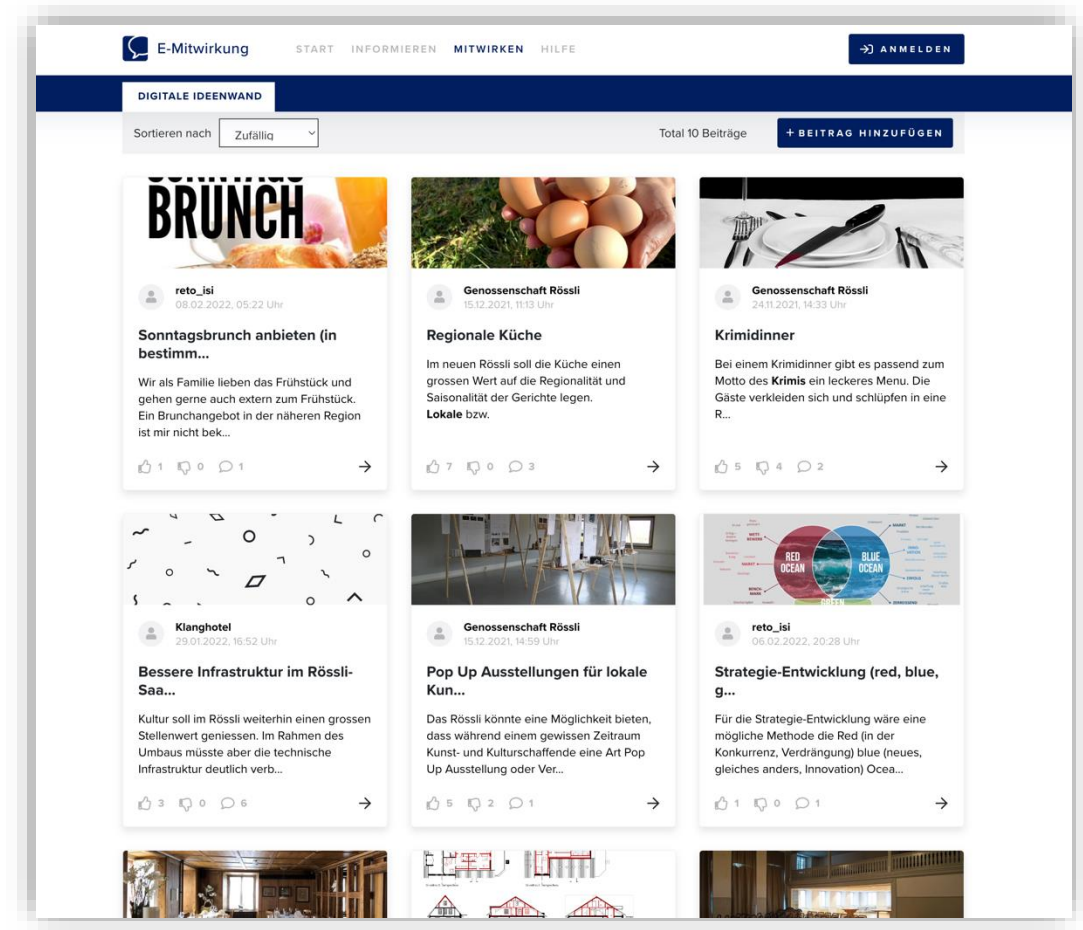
E-Mitwirkung

START INFORMIEREN MITWIRKEN HILFE

ANMELDEN

DIGITALE IDEENWAND

Sortieren nach Zufällig

Total 10 Beiträge

+ BEITRAG HINZUFÜGEN

BRUNCH

reto_isi
08.02.2022, 05:22 Uhr

Sonntagsbrunch anbieten (in bestimm...

Wir als Familie lieben das Frühstück und gehen gerne auch extern zum Frühstück. Ein Brunchangebot in der näheren Region ist mir nicht bek...

1 0 1

Genossenschaft Rössli
15.12.2021, 11:13 Uhr

Regionale Küche

Im neuen Rössli soll die Küche einen grossen Wert auf die Regionalität und Saisonalität der Gerichte legen. **Lokale** bzw.

7 0 3

Genossenschaft Rössli
24.11.2021, 14:33 Uhr

Krimidinner

Bei einem Krimidinner gibt es passend zum Motto des **Krimis** ein leckeres Menu. Die Gäste verkleiden sich und schlüpfen in eine R...

5 4 2

Klanghotel
29.01.2022, 16:52 Uhr

Bessere Infrastruktur im Rössli-Saa...

Kultur soll im Rössli weiterhin einen grossen Stellenwert geniessen. Im Rahmen des Umbaus müsste aber die technische Infrastruktur deutlich verb...

3 0 6

Genossenschaft Rössli
15.12.2021, 14:59 Uhr

Pop Up Ausstellungen für lokale Kun...

Das Rössli könnte eine Möglichkeit bieten, dass während einem gewissen Zeitraum Kunst- und Kulturschaffende eine Art Pop Up Ausstellung oder Ver...

5 2 1

RED OCEAN BLUE OCEAN

reto_isi
06.02.2022, 20:28 Uhr

Strategie-Entwicklung (red, blue, g...

Für die Strategie-Entwicklung wäre eine mögliche Methode die Red (in der Konkurrenz, Verdrängung) blue (neues, gleiches anders, Innovation) Ocea...

1 0 1